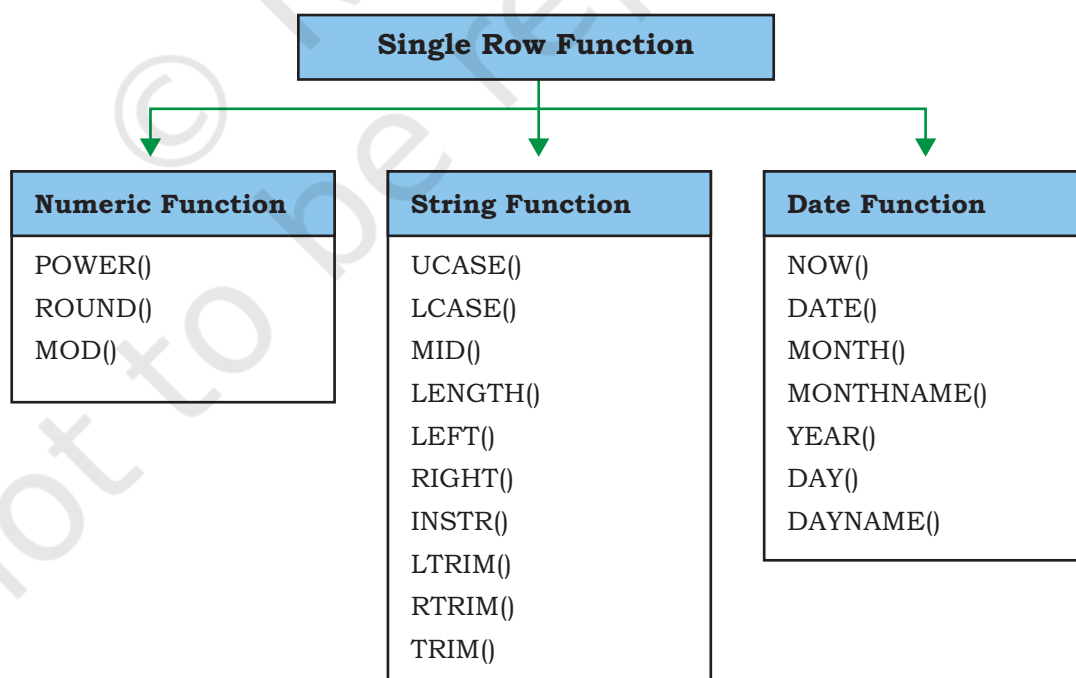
Single Row Function

Numeric Function
POWER()
ROUND()
MOD()

String Function
UCASE()
LCASE()
MID()
LENGTH()
LEFT()
RIGHT()
INSTR()
LTRIM()
RTRIM()
TRIM()

Date Function
NOW()
DATE()
MONTH()
MONTHNAME()
YEAR()
DAY()
DAYNAME()